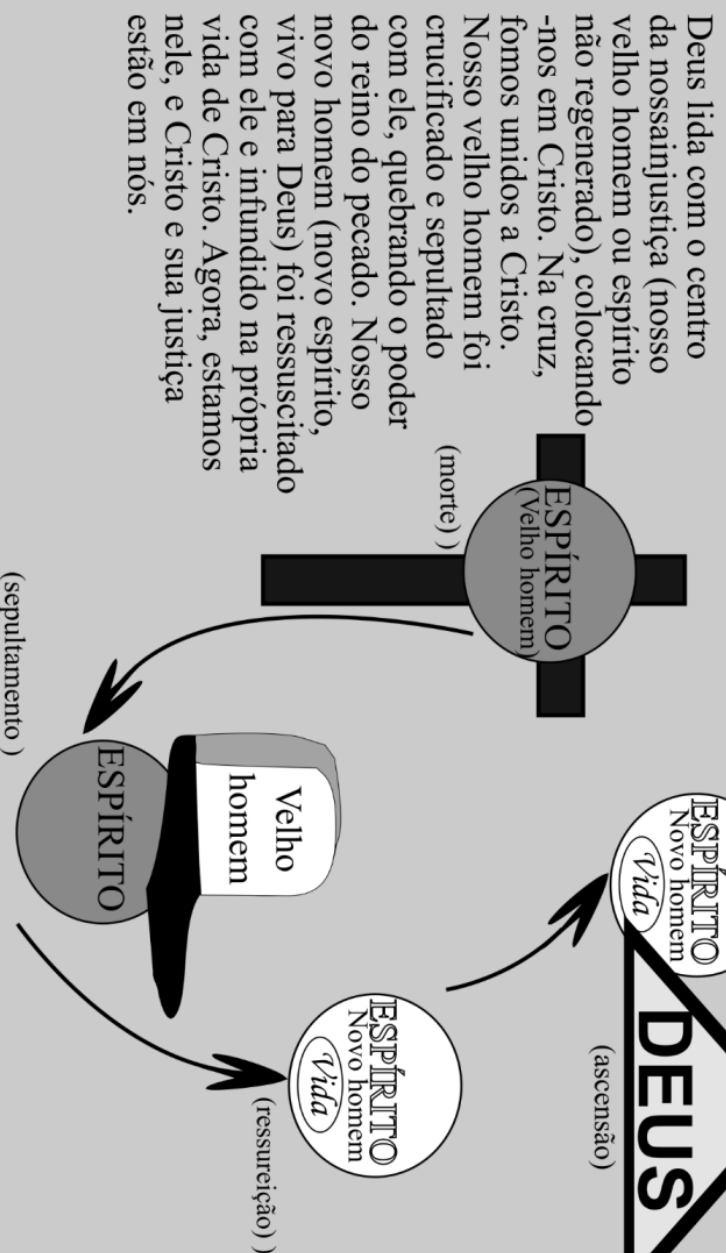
Deus lida com o centro da nossainjustiça (nosso velho homem ou espírito não regenerado), colocando-nos em Cristo. Na cruz, fomos unidos a Cristo. Nosso velho homem foi crucificado e sepultado com ele, quebrando o poder do reino do pecado. Nosso novo homem (novo espírito, vivo para Deus) foi ressuscitado com ele e infundido na própria vida de Cristo. Agora, estamos nele, e Cristo e sua justiça estão em nós.

ESPÍRITO
(Velho homem)
(morte) )

Velho homem
ESPÍRITO
(sepultamento )

ESPÍRITO
Novo homem
Vida
(ressureição) )

ESPÍRITO
Novo homem
Vida
(ascensão)

DEUS